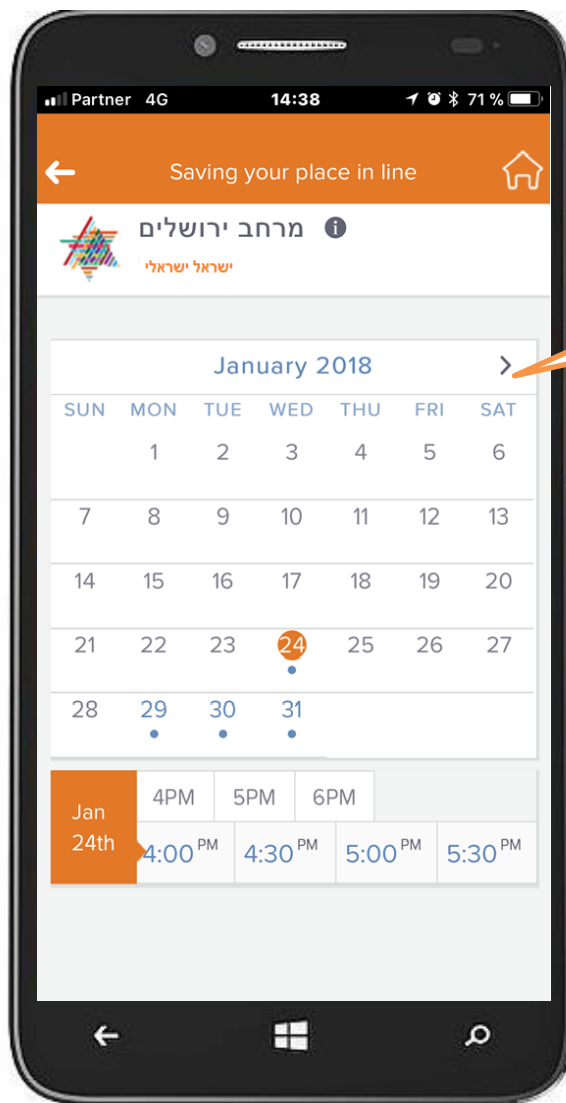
Partner 4G 14:38 71 %

Saving your place in line

מרחב ירושלים
ישראל ישראלי

January 2018

| SUN | MON | TUE | WED | THU | FRI | SAT |
|---|---|---|---|---|---|---|
| | 1 | 2 | 3 | 4 | 5 | 6 |
| 7 | 8 | 9 | 10 | 11 | 12 | 13 |
| 14 | 15 | 16 | 17 | 18 | 19 | 20 |
| 21 | 22 | 23 | 24 | 25 | 26 | 27 |
| 28 | 29 | 30 | 31 | | | |

Jan 24th
4PM 5PM 6PM
4:00 PM 4:30 PM 5:00 PM 5:30 PM